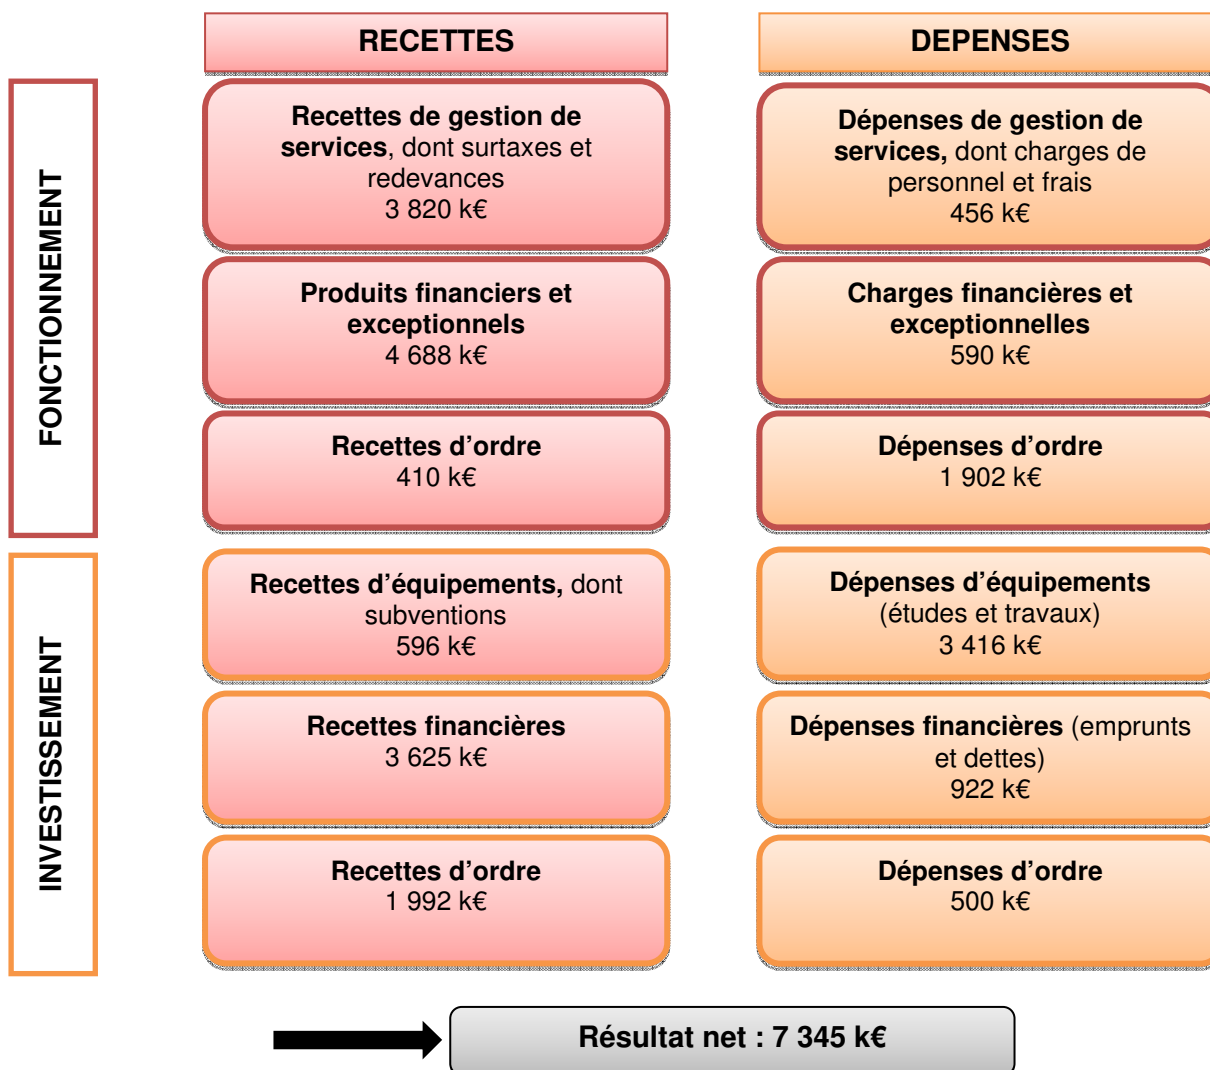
RECETTES

DEPENSES

FONCTIONNEMENT

Recettes de gestion de services, dont surtaxes et redevances
3 820 k€

Dépenses de gestion de services, dont charges de personnel et frais
456 k€

Produits financiers et exceptionnels
4 688 k€

Charges financières et exceptionnelles
590 k€

Recettes d'ordre
410 k€

Dépenses d'ordre
1 902 k€

INVESTISSEMENT

Recettes d'équipements, dont subventions
596 k€

Dépenses d'équipements (études et travaux)
3 416 k€

Recettes financières
3 625 k€

Dépenses financières (emprunts et dettes)
922 k€

Recettes d'ordre
1 992 k€

Dépenses d'ordre
500 k€

Résultat net : 7 345 k€